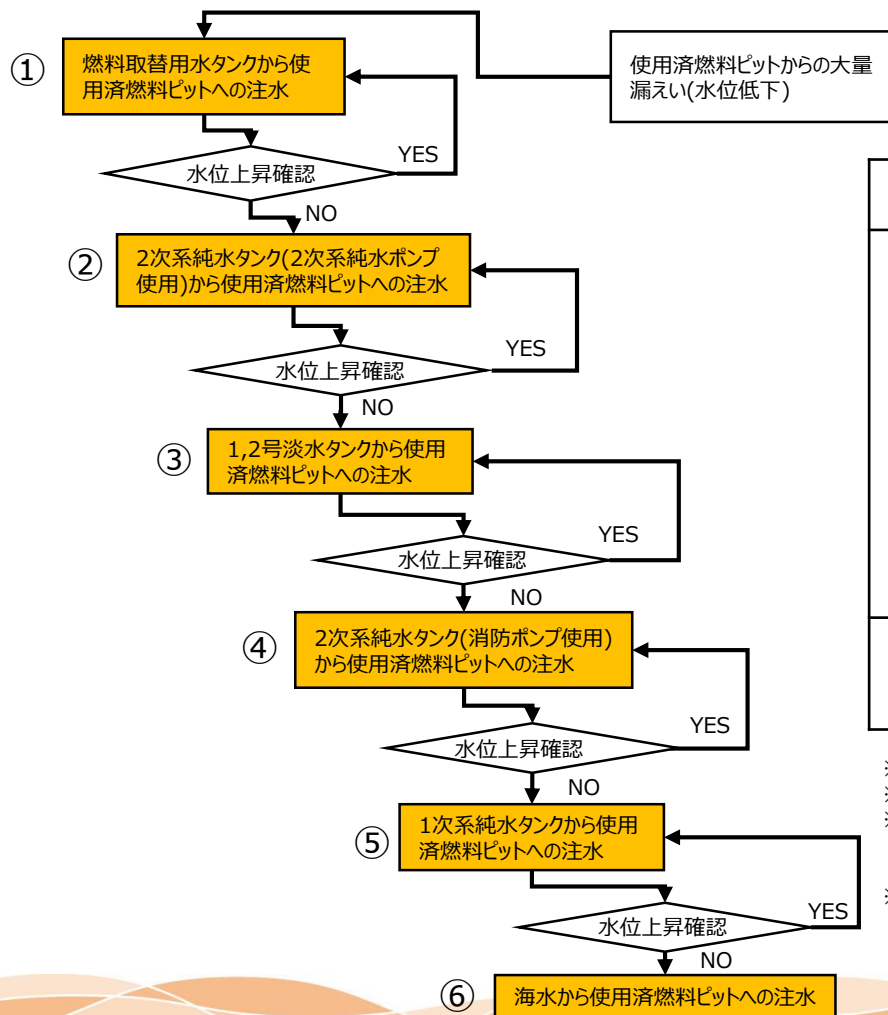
使用済燃料ピットからの大量漏えい(水位低下)

①
燃料取替用水タンクから使用済燃料ピットへの注水

水位上昇確認
YES
NO

②
2次系純水タンク(2次系純水ポンプ使用)から使用済燃料ピットへの注水

水位上昇確認
YES
NO

③
1,2号淡水タンクから使用済燃料ピットへの注水

水位上昇確認
YES
NO

④
2次系純水タンク(消防ポンプ使用)から使用済燃料ピットへの注水

水位上昇確認
YES
NO

⑤
1次系純水タンクから使用済燃料ピットへの注水

水位上昇確認
YES
NO

⑥
海水から使用済燃料ピットへの注水